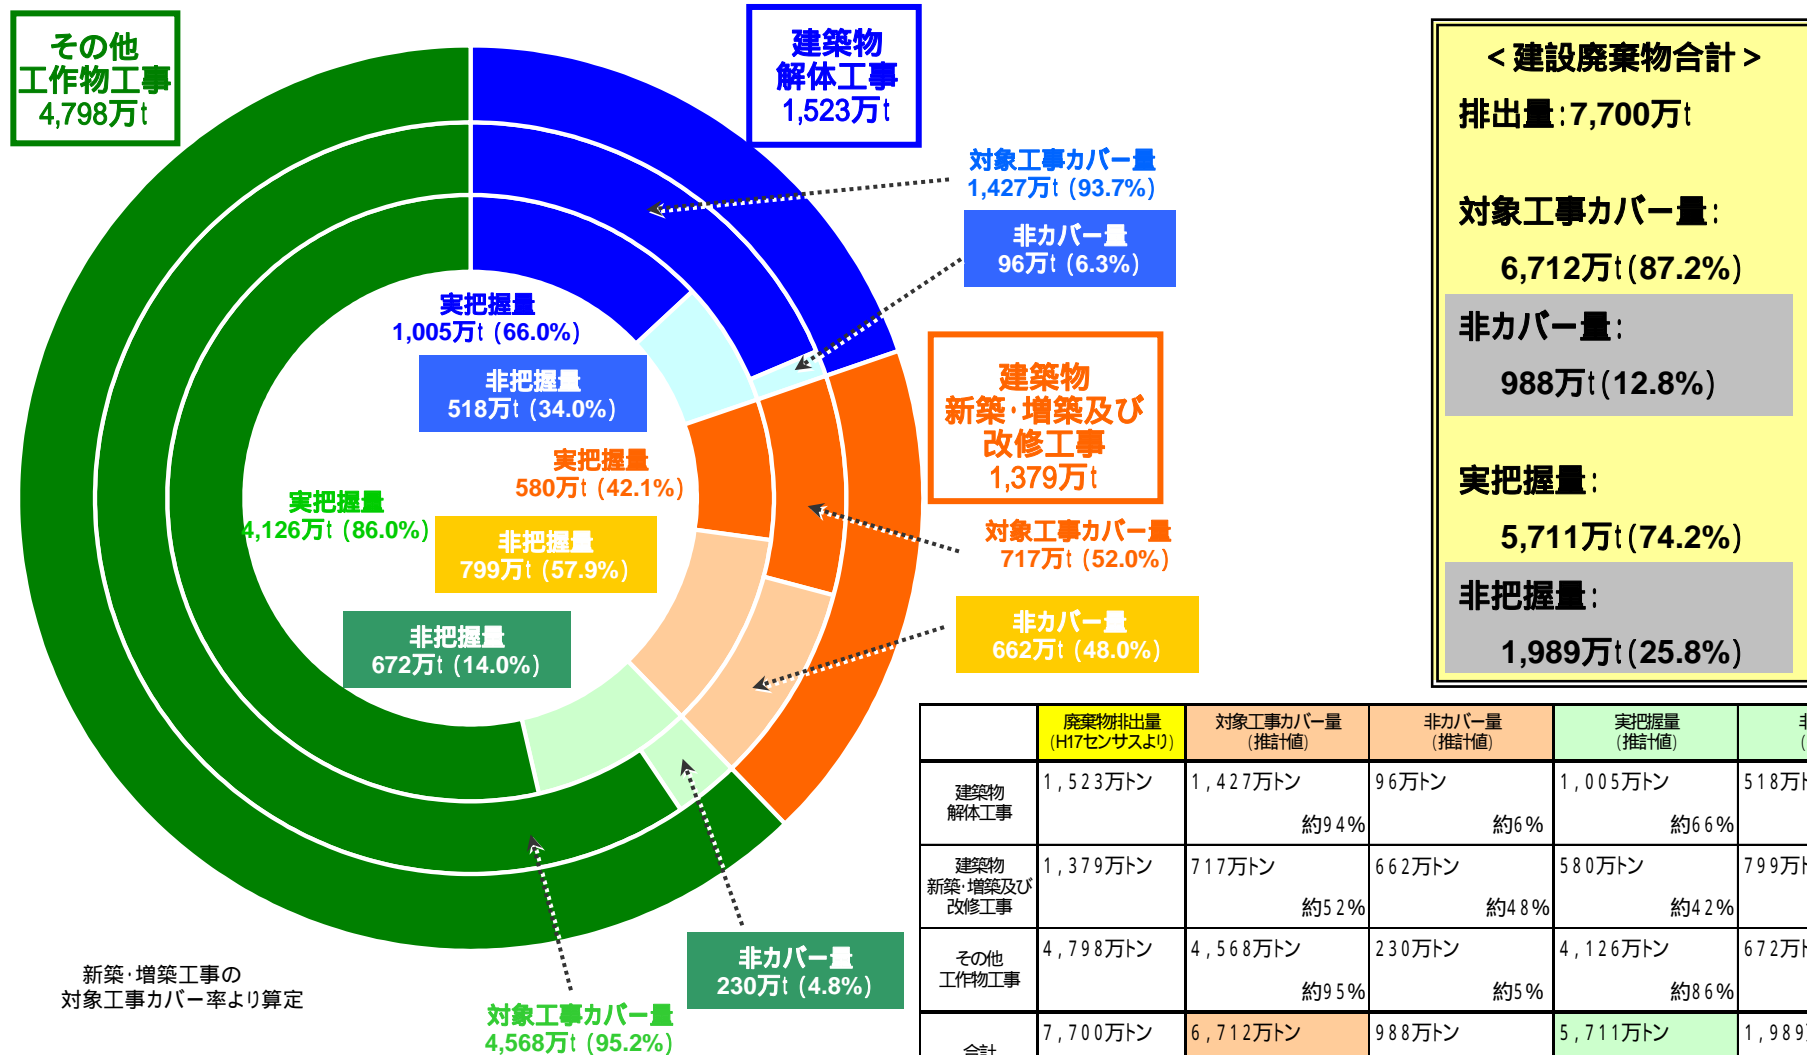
その他
工作物工事
4,798万t

建築物
解体工事
1,523万t

対象工事カバー量
1,427万t (93.7%)

非カバー量
96万t (6.3%)

実把握量
1,005万t (66.0%)

非把握量
518万t (34.0%)

建築物
新築・増築及び
改修工事
1,379万t

実把握量
580万t (42.1%)

実把握量
4,126万t (86.0%)

非把握量
799万t (57.9%)

対象工事カバー量
717万t (52.0%)

非カバー量
662万t (48.0%)

非把握量
672万t (14.0%)

非カバー量
230万t (4.8%)

新築・増築工事の
対象工事カバー率より算定

対象工事カバー量
4,568万t (95.2%)

<建設廃棄物合計>
排出量:7,700万t

対象工事カバー量:
6,712万t(87.2%)

非カバー量:
988万t(12.8%)

実把握量:
5,711万t(74.2%)

非把握量:
1,989万t(25.8%)

| | 廃棄物排出量 (H17センサスより) | 対象工事カバー量 (推計値) | 非カバー量 (推計値) | 実把握量 (推計値) | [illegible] |
|---|---|---|---|---|---|
| 建築物解体工事 | 1,523万トン | 1,427万トン 約94% | 96万トン 約6% | 1,005万トン 約66% | 518万ト |
| 建築物新築・増築及び改修工事 | 1,379万トン | 717万トン 約52% | 662万トン 約48% | 580万トン 約42% | 799万ト |
| その他工作物工事 | 4,798万トン | 4,568万トン 約95% | 230万トン 約5% | 4,126万トン 約86% | 672万ト |
| 合計 | 7,700万トン | 6,712万トン | 988万トン | 5,711万トン | 1,989 |